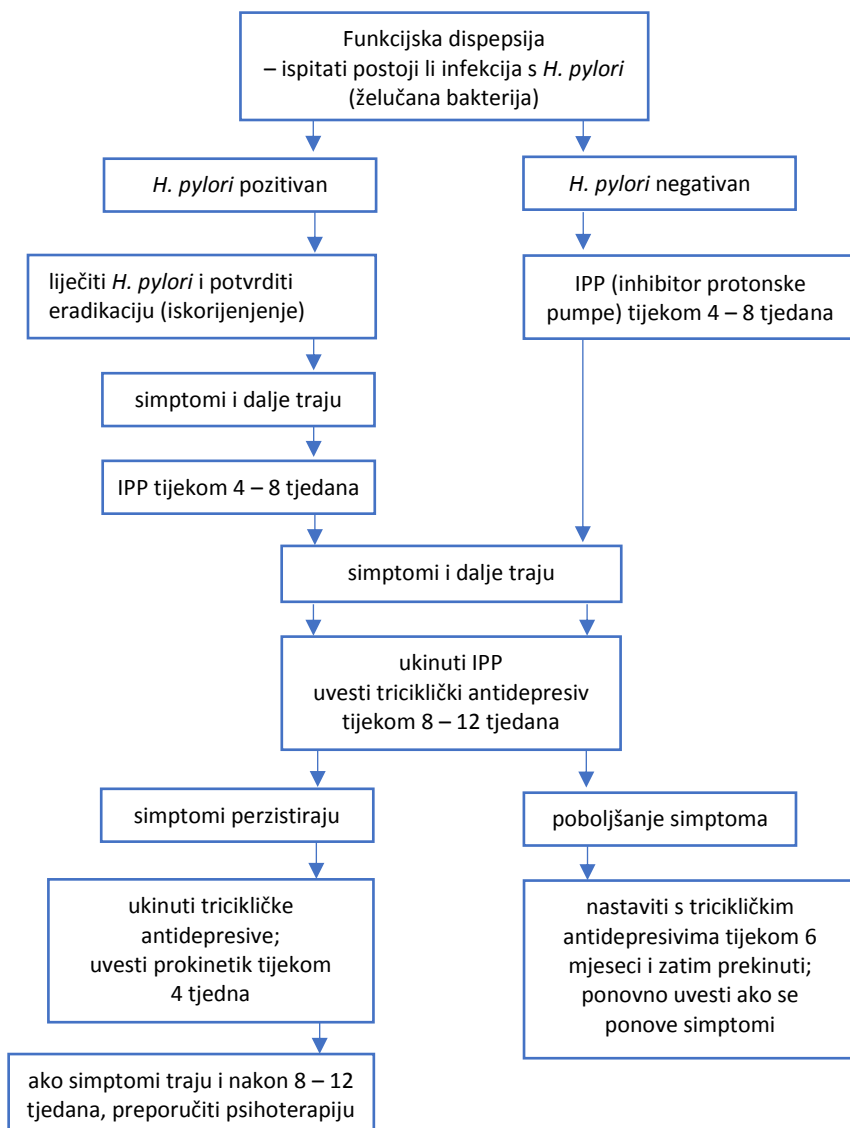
Funkcijska dispepsija
– ispitati postoji li infekcija s *H. pylori*
(želučana bakterija)

*H. pylori* pozitivan

*H. pylori* negativan

liječiti *H. pylori* i potvrditi eradikaciju (iskorijenjenje)

IPP (inhibitor protonske pumpe) tijekom 4 – 8 tjedana

simptomi i dalje traju

IPP tijekom 4 – 8 tjedana

simptomi i dalje traju

ukinuti IPP
uvesti triciklički antidepresiv tijekom 8 – 12 tjedana

simptomi perzistiraju

poboljšanje simptoma

ukinuti tricikličke antidepresive;
uvesti prokinetik tijekom 4 tjedna

nastaviti s tricikličkim antidepresivima tijekom 6 mjeseci i zatim prekinuti;
ponovno uvesti ako se ponove simptomi

ako simptomi traju i nakon 8 – 12 tjedana, preporučiti psihoterapiju